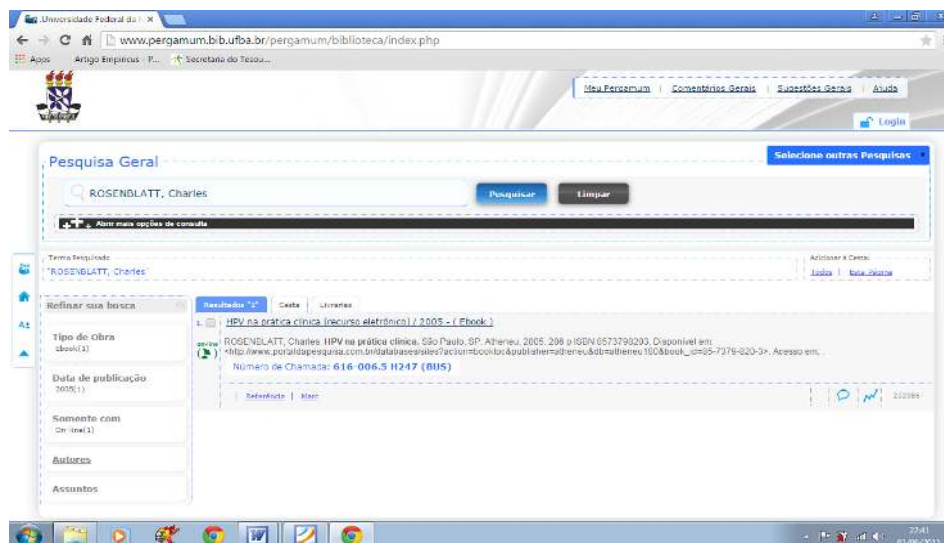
Universidade Federal da ×

www.pergamum.bib.ufba.br/pergamum/biblioteca/index.php

Apps Artigo Empiricus - P... Secretaria do Tesou...

Meu Pergamum | Comentários Gerais | Sugestões Gerais | Ajuda

Login

Pesquisa Geral

Selecione outras Pesquisas

ROSENBLATT, Charles

Pesquisar

Limpar

Abrir mais opções de consulta

Termo Pesquisado
"ROSENBLATT, Charles"

Adicionar à Cesta:
Todos | Esta Página

Refinar sua busca

Tipo de Obra
Ebook(1)

Data de publicação
2005(1)

Somente com
On-line(1)

Autores

Assuntos

Resultados "1" | Cesta | Livrarias

1. HPV na prática clínica [recurso eletrônico] / 2005 - ( Ebook )

ROSENBLATT, Charles. HPV na prática clínica. São Paulo, SP: Atheneu, 2005. 206 p ISBN 8573798203. Disponível em: <http://www.portaldapesquisa.com.br/databases/sites?action=bookdoc&publisher=atheneu&db=atheneu180&book_id=85-7379-820-3>. Acesso em:

Número de Chamada: 616-006.5 H247 (BUS)

Referência | Marc

232185

22:41